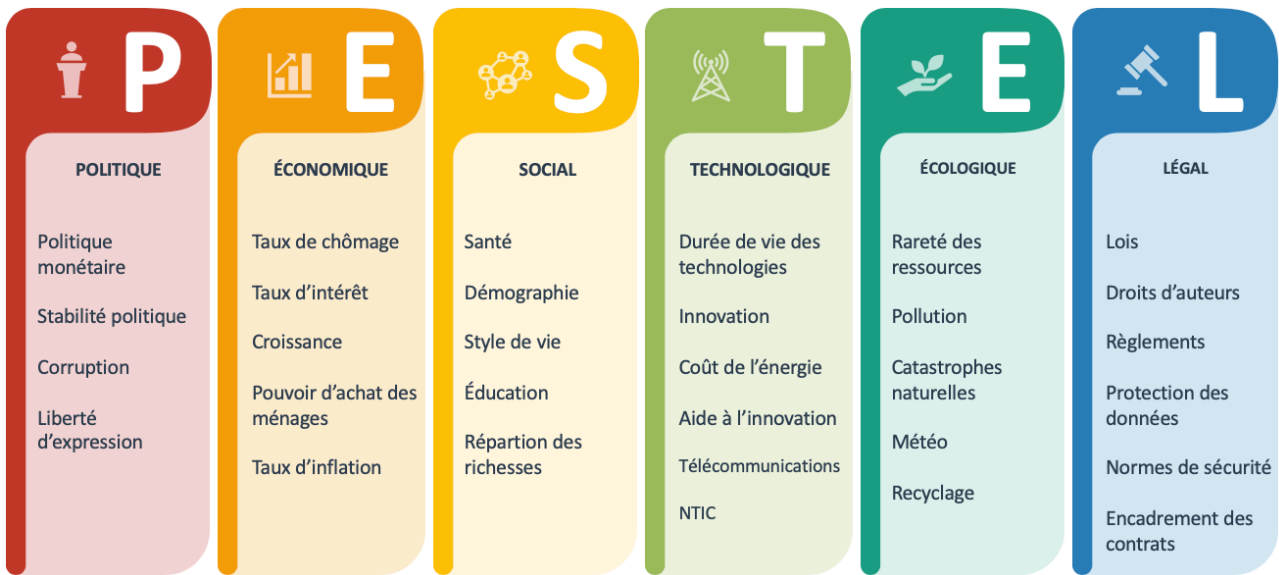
P

POLITIQUE

Politique monétaire

Stabilité politique

Corruption

Liberté d'expression

E

ÉCONOMIQUE

Taux de chômage

Taux d'intérêt

Croissance

Pouvoir d'achat des ménages

Taux d'inflation

S

SOCIAL

Santé

Démographie

Style de vie

Éducation

Répartion des richesses

T

TECHNOLOGIQUE

Durée de vie des technologies

Innovation

Coût de l'énergie

Aide à l'innovation

Télécommunications

NTIC

E

ÉCOLOGIQUE

Rareté des ressources

Pollution

Catastrophes naturelles

Météo

Recyclage

L

LÉGAL

Lois

Droits d'auteurs

Règlements

Protection des données

Normes de sécurité

Encadrement des contrats